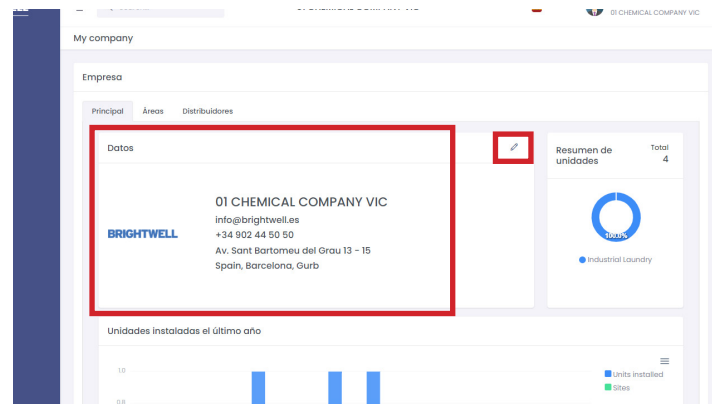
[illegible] 01 CHEMICAL COMPANY VIC

My company

Empresa

Principal Áreas Distribuidores

Datos

BRIGHTWELL

01 CHEMICAL COMPANY VIC
info@brightwell.es
+34 902 44 50 50
Av. Sant Bartomeu del Grau 13 - 15
Spain, Barcelona, Gurb

Resumen de unidades

Total
4

100.0%

Industrial Laundry

Unidades instaladas el último año

1.0
0.8

Units installed
Sites